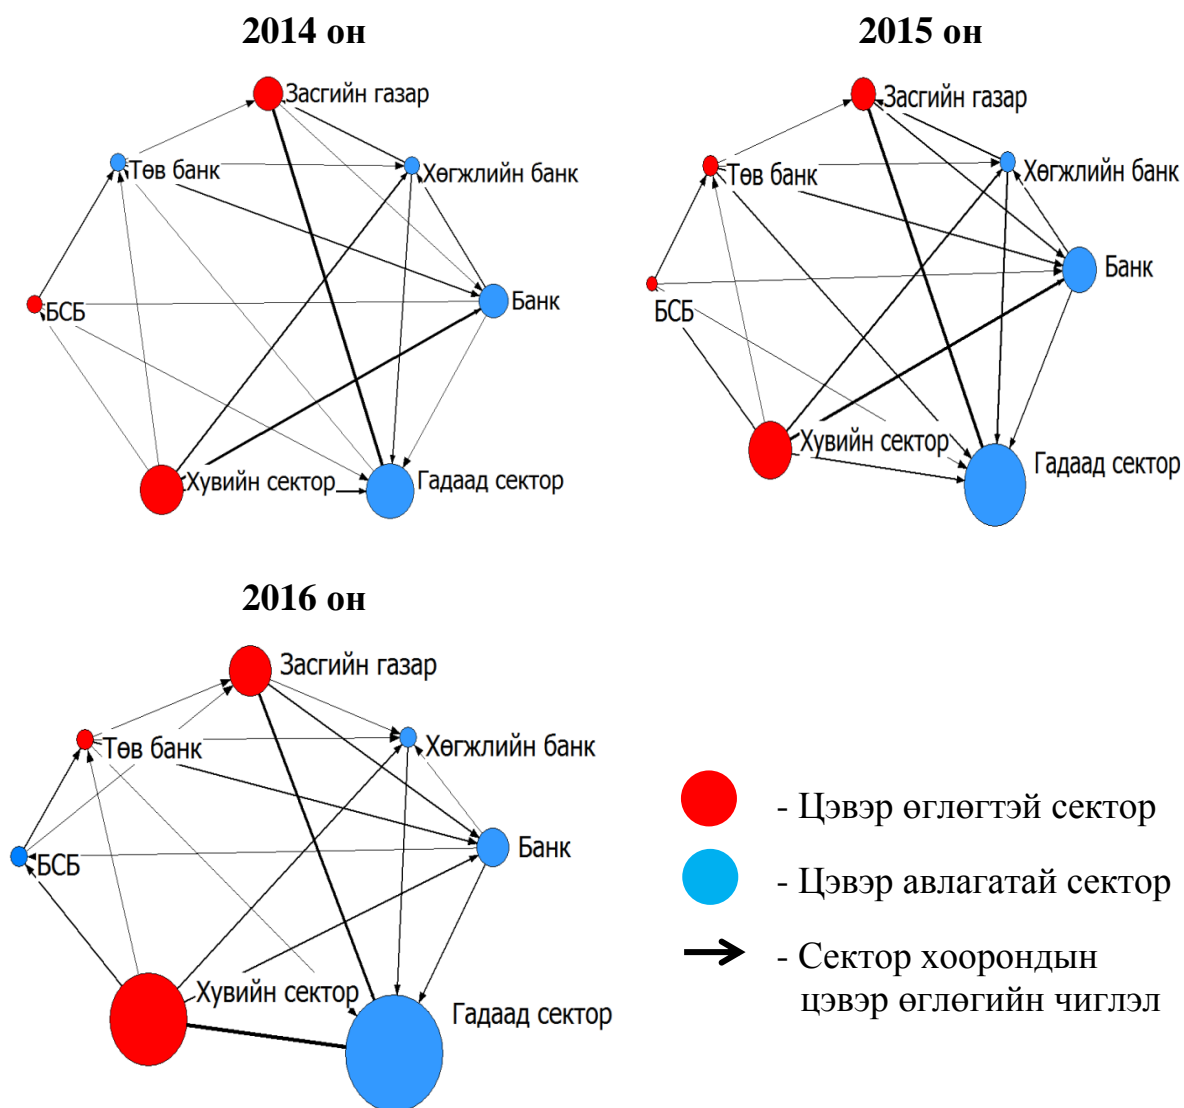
2014 он

Засгийн газар
Төв банк
Хөгжлийн банк
БСБ
Банк
Хувийн сектор
Гадаад сектор

2015 он

Засгийн газар
Төв банк
Хөгжлийн банк
Банк
БСБ
Хувийн сектор
Гадаад сектор

2016 он

Засгийн газар
Төв банк
Хөгжлийн банк
БСБ
Банк
Хувийн сектор
Гадаад сектор

- Цэвэр өглөгтэй сектор
- Цэвэр авлагатай сектор
- Сектор хоорондын цэвэр өглөгийн чиглэл